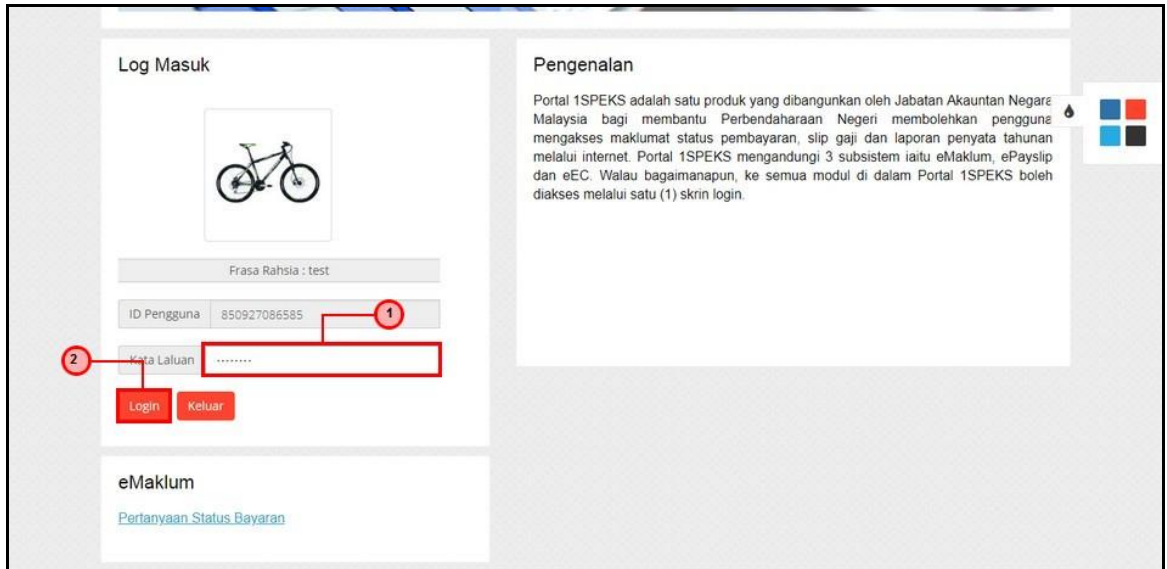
Log Masuk

Frasa Rahsia : test

ID Pengguna 850927086585

1

2

Kata Laluan ········

Login Keluar

eMaklum

Pertanyaan Status Bayaran

Pengenalan

Portal 1SPEKS adalah satu produk yang dibangunkan oleh Jabatan Akauntan Negara Malaysia bagi membantu Perbendaharaan Negeri membolehkan pengguna mengakses maklumat status pembayaran, slip gaji dan laporan penyata tahunan melalui internet. Portal 1SPEKS mengandungi 3 subsistem iaitu eMaklum, ePayslip dan eEC. Walau bagaimanapun, ke semua modul di dalam Portal 1SPEKS boleh diakses melalui satu (1) skrin login.